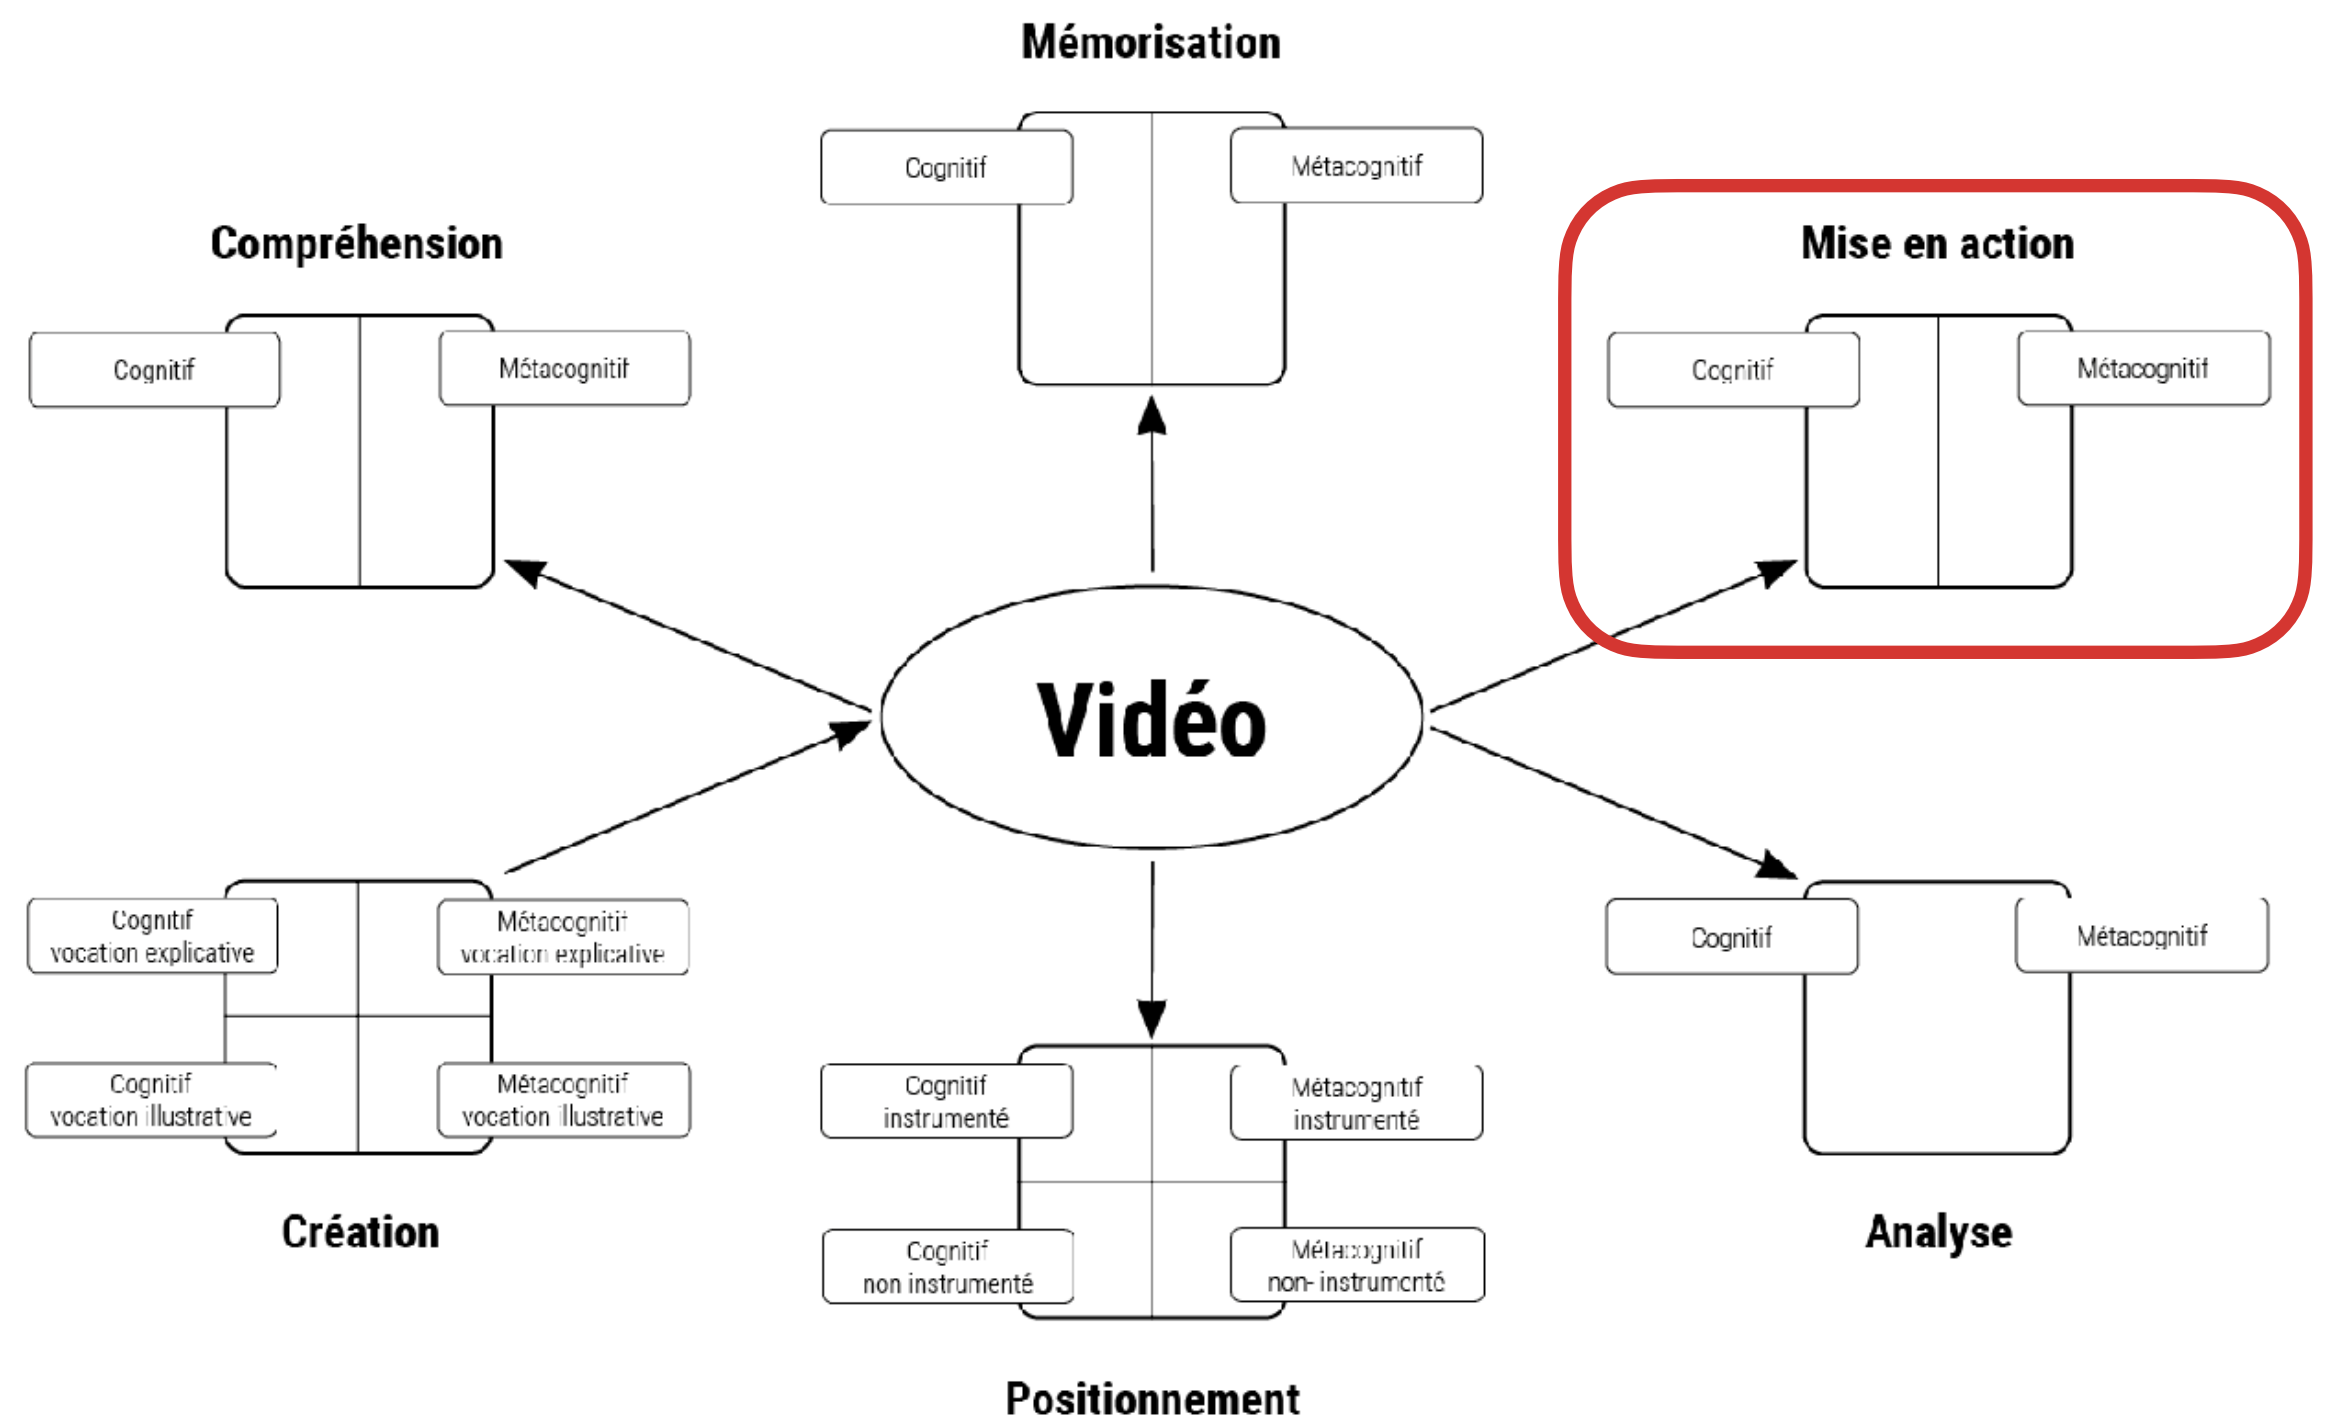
Mémorisation

Cognitif

Métacognitif

Compréhension

Cognitif

Métacognitif

Mise en action

Cognitif

Métacognitif

Vidéo

Cognitif
vocation explicative

Métacognitif
vocation explicative

Cognitif
vocation illustrative

Métacognitif
vocation illustrative

Création

Cognitif
instrumenté

Métacognitif
instrumenté

Cognitif
non instrumenté

Métacognitif
non- instrumenté

Positionnement

Cognitif

Métacognitif

Analyse